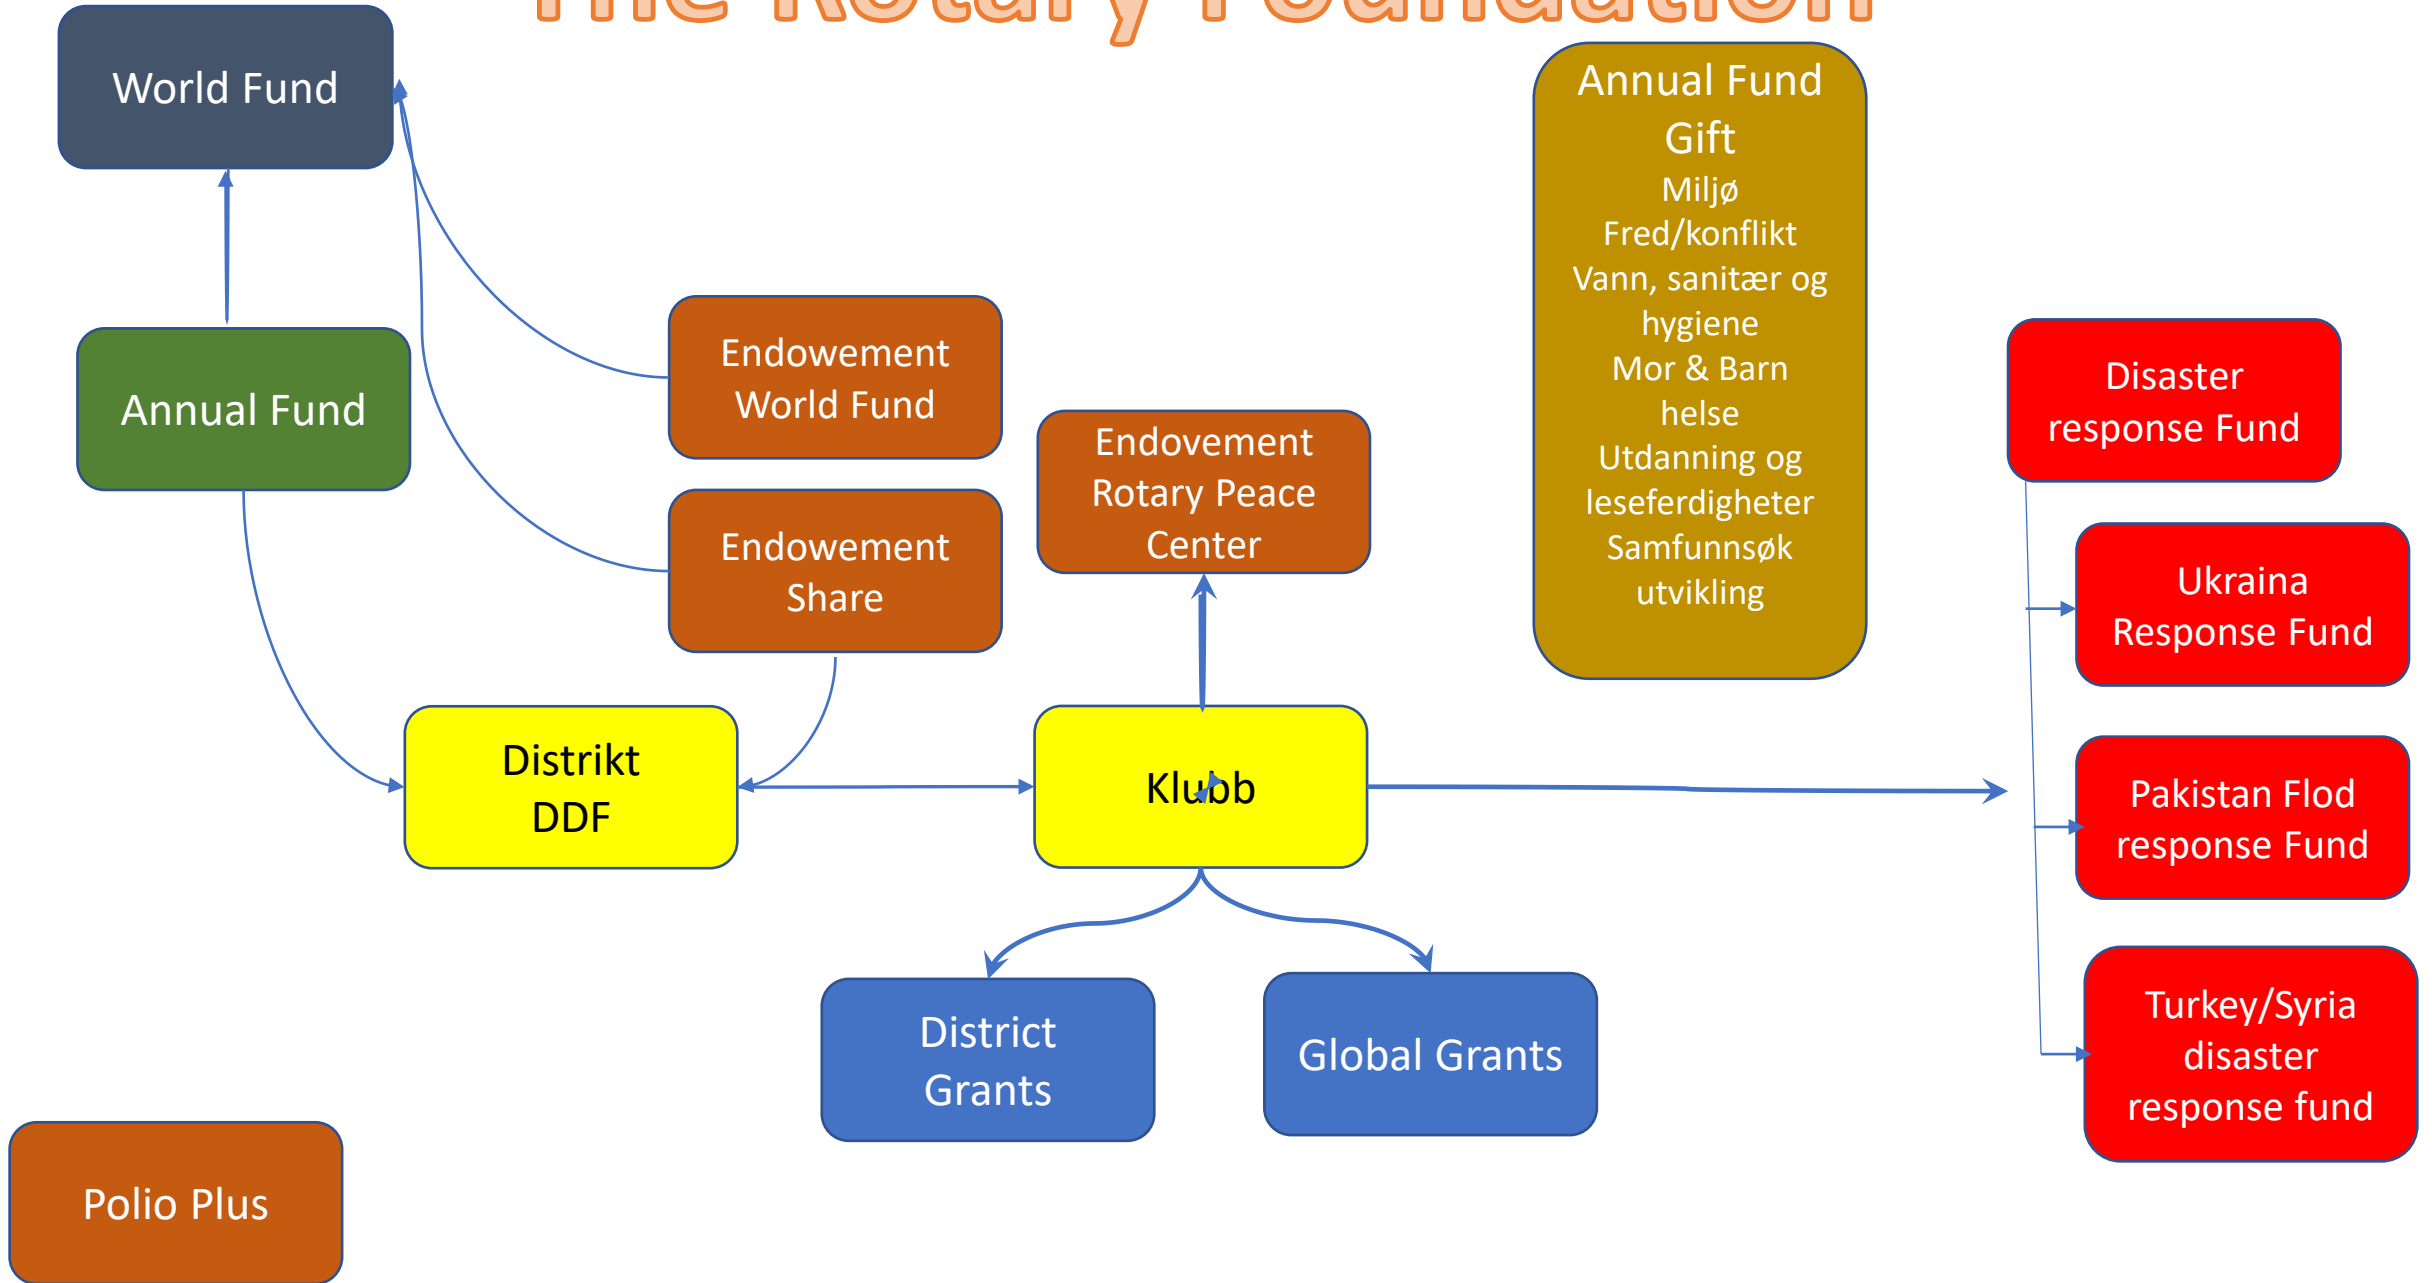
The Rotary Foundation

World Fund

Annual Fund

Endowement World Fund

Endowement Share

Endovement Rotary Peace Center

Annual Fund Gift
Miljø
Fred/konflikt
Vann, sanitær og hygiene
Mor & Barn helse
Utdanning og leseferdigheter
Samfunnsøk utvikling

Disaster response Fund

Ukraina Response Fund

Pakistan Flod response Fund

Turkey/Syria disaster response fund

Distrikt DDF

Klubb

District Grants

Global Grants

Polio Plus